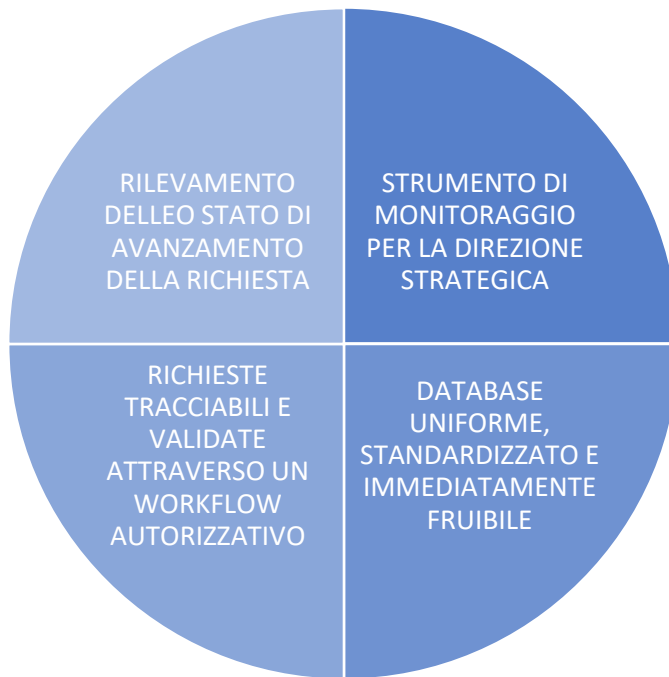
RILEVAMENTO DELLEO STATO DI AVANZAMENTO DELLA RICHIESTA

STRUMENTO DI MONITORAGGIO PER LA DIREZIONE STRATEGICA

RICHIESTE TRACCIABILI E VALIDATE ATTRAVERSO UN WORKFLOW AUTORIZZATIVO

DATABASE UNIFORME, STANDARDIZZATO E IMMEDIATAMENTE FRUIBILE